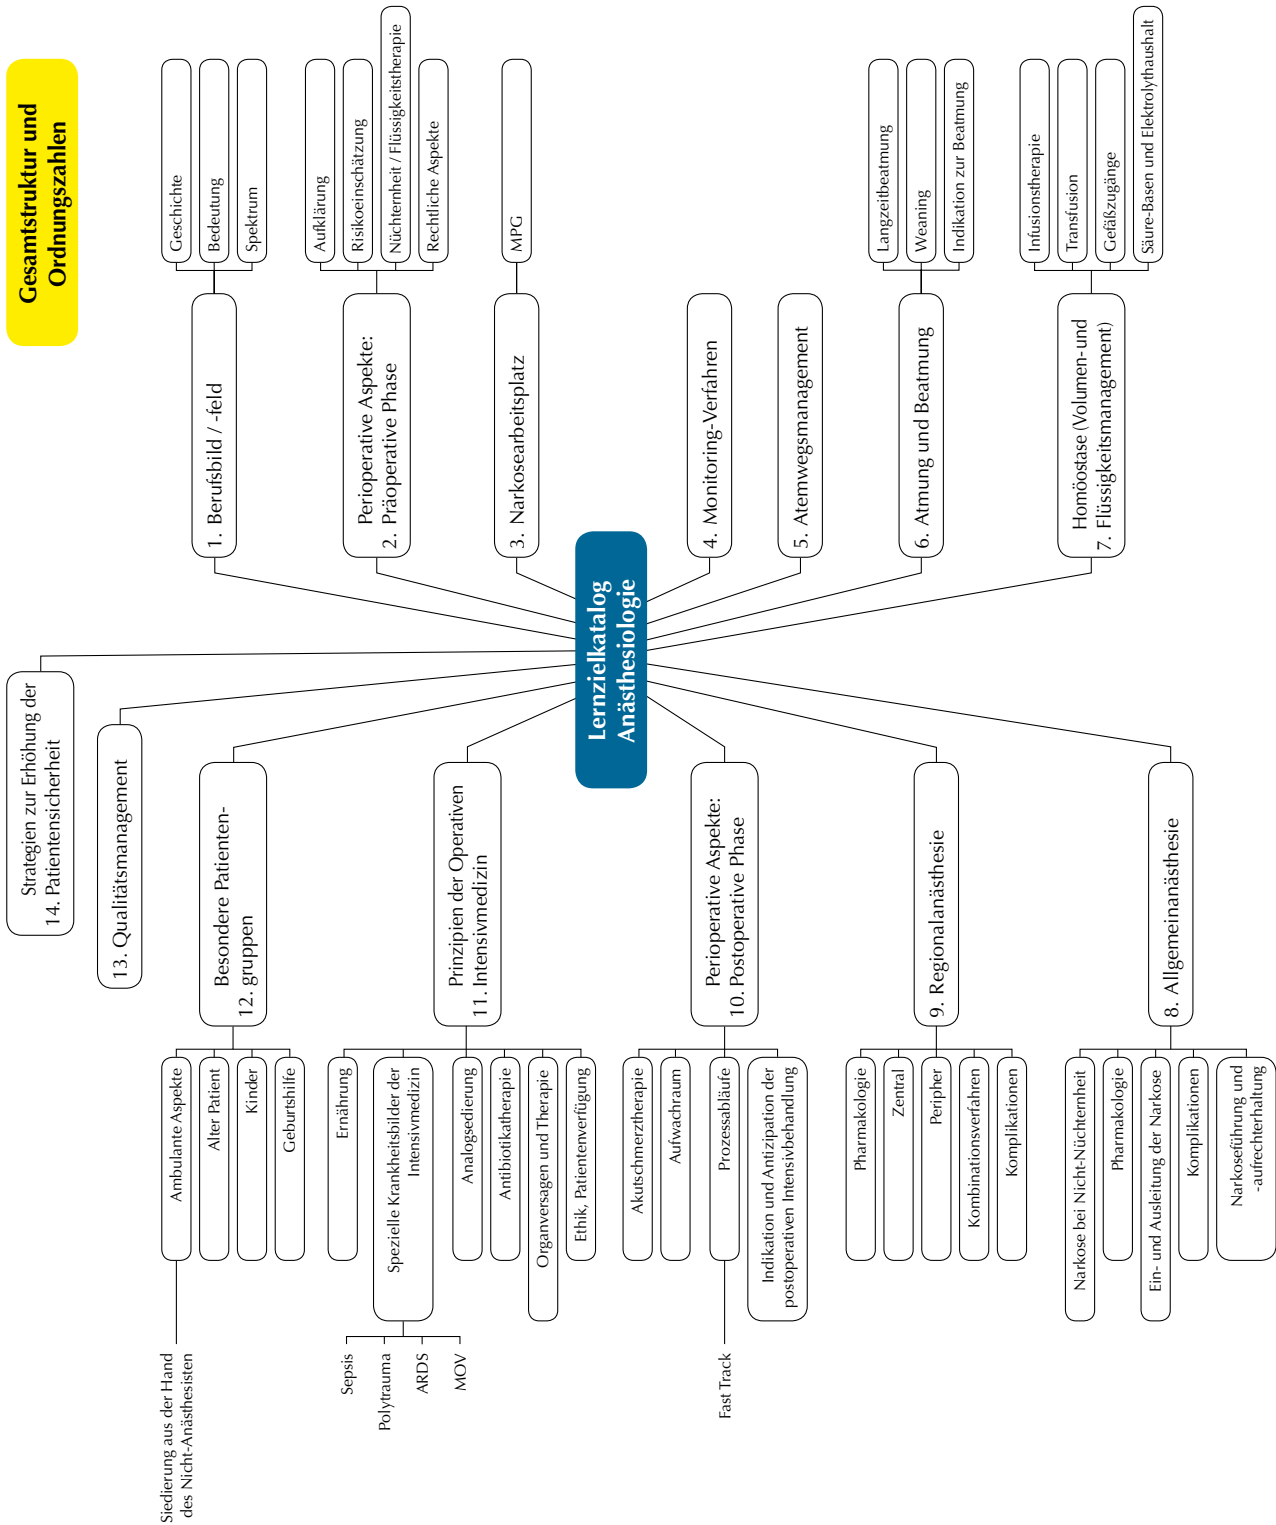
Gesamtstruktur und Ordnungszahlen

Lernzielkatalog Anästhesiologie

1. Berufsbild / -feld
Geschichte
Bedeutung
Spektrum

2. Perioperative Aspekte: Präoperative Phase
Aufklärung
Risikoeinschätzung
Nüchternheit / Flüssigkeitstherapie
Rechtliche Aspekte

3. Narkosearbeitsplatz
MPG

4. Monitoring-Verfahren

5. Atemwegsmanagement

6. Atmung und Beatmung
Langzeitbeatmung
Weaning
Indikation zur Beatmung

7. Homöostase (Volumen-und Flüssigkeitsmanagement)
Infusionstherapie
Transfusion
Gefäßzugänge
Säure-Basen und Elektrolythaushalt

8. Allgemeinanästhesie
Narkose bei Nicht-Nüchternheit
Pharmakologie
Ein- und Ausleitung der Narkose
Komplikationen
Narkoseführung und -aufrechterhaltung

9. Regionalanästhesie
Pharmakologie
Zentral
Peripher
Kombinationsverfahren
Komplikationen

10. Perioperative Aspekte: Postoperative Phase
Akutschmerztherapie
Aufwachraum
Prozessabläufe
Fast Track
Indikation und Antizipation der postoperativen Intensivbehandlung

11. Prinzipien der Operativen Intensivmedizin
Ernährung
Spezielle Krankheitsbilder der Intensivmedizin
Sepsis
Polytrauma
ARDS
MOV
Analgosedierung
Antibiotikatherapie
Organversagen und Therapie
Ethik, Patientenverfügung

12. Besondere Patienten-gruppen
Ambulante Aspekte
Siedierung aus der Hand des Nicht-Anästhesisten
Alter Patient
Kinder
Geburtshilfe

13. Qualitätsmanagement

14. Strategien zur Erhöhung der Patientensicherheit